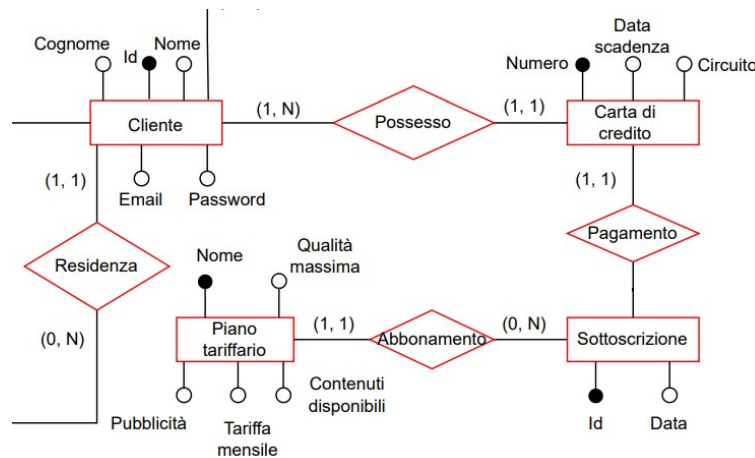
Cognome
Id
Nome
Cliente
Email
Password
(1, N)
Possesso
(1, 1)
Numero
Data scadenza
Circuito
Carta di credito
(1, 1)
Pagamento
(1, 1)
Residenza
(0, N)
Nome
Qualità massima
Piano tariffario
(1, 1)
Abbonamento
(0, N)
Sottoscrizione
Pubblicità
Tariffa mensile
Contenuti disponibili
Id
Data